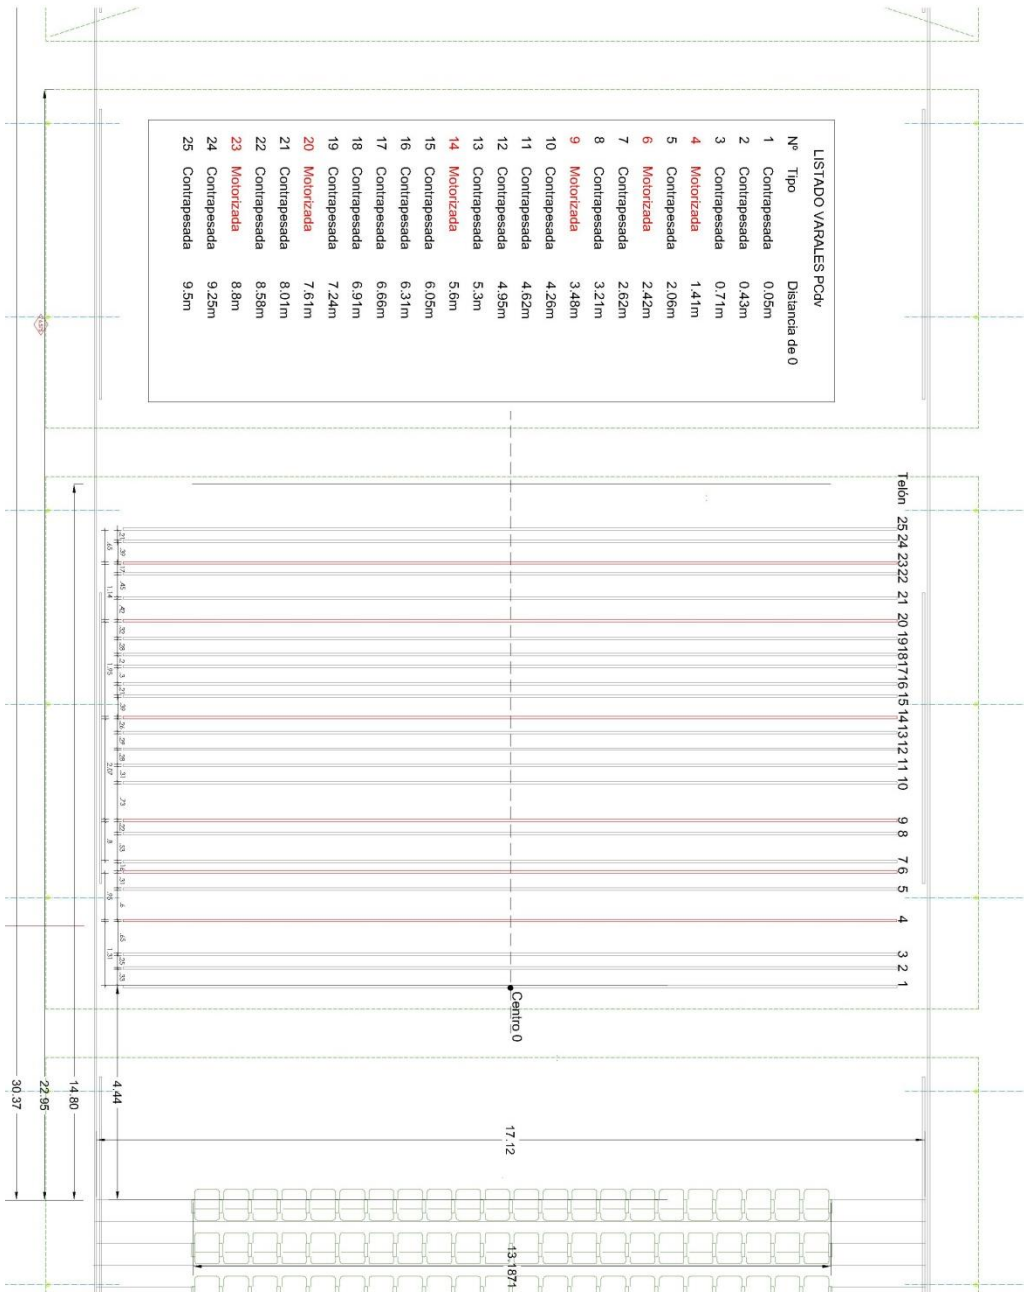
LISTADO VARALES PCdv

| Nº | Tipo | Distancia de 0 |
|---|---|---|
| 1 | Contrapesada | 0.05m |
| 2 | Contrapesada | 0.43m |
| 3 | Contrapesada | 0.71m |
| 4 | Motorizada | 1.41m |
| 5 | Contrapesada | 2.06m |
| 6 | Motorizada | 2.42m |
| 7 | Contrapesada | 2.62m |
| 8 | Contrapesada | 3.21m |
| 9 | Motorizada | 3.48m |
| 10 | Contrapesada | 4.26m |
| 11 | Contrapesada | 4.62m |
| 12 | Contrapesada | 4.95m |
| 13 | Contrapesada | 5.3m |
| 14 | Motorizada | 5.6m |
| 15 | Contrapesada | 6.05m |
| 16 | Contrapesada | 6.31m |
| 17 | Contrapesada | 6.66m |
| 18 | Contrapesada | 6.91m |
| 19 | Contrapesada | 7.24m |
| 20 | Motorizada | 7.61m |
| 21 | Contrapesada | 8.01m |
| 22 | Contrapesada | 8.58m |
| 23 | Motorizada | 8.8m |
| 24 | Contrapesada | 9.25m |
| 25 | Contrapesada | 9.5m |

Telón 25 24 23 22 21 20 19 18 17 16 15 14 13 12 11 10 9 8 7 6 5 4 3 2 1

Centro 0

4.44
14.80
22.95
30.37
17.12
13.1871